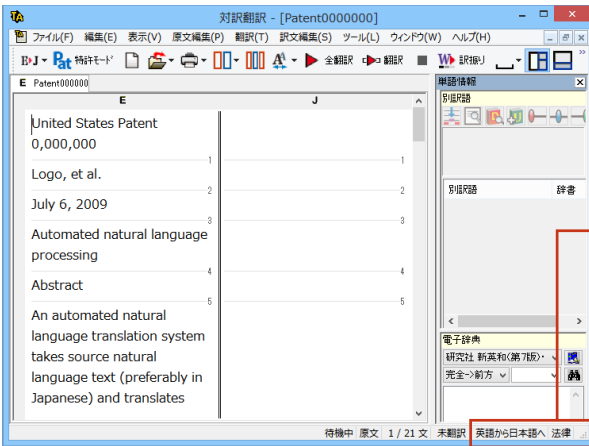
対訳翻訳 - [Patent0000000]

ファイル(F) 編集(E) 表示(V) 原文編集(P) 翻訳(T) 訳文編集(S) ツール(L) ウィンドウ(W) ヘルプ(H)

E⇒J 特許モード 全翻訳 翻訳 訳振り

E Patent000000

E

J

United States Patent 0,000,000

1

Logo, et al.

2

July 6, 2009

3

Automated natural language processing

4

Abstract

5

An automated natural language translation system takes source natural language text (preferably in Japanese) and translates

単語情報

別訳

別訳語 辞書

電子辞典

研究社 新英和(第7版)

完全->前方

待機中 原文 1 / 21 文 未翻訳 英語から日本語へ 法律